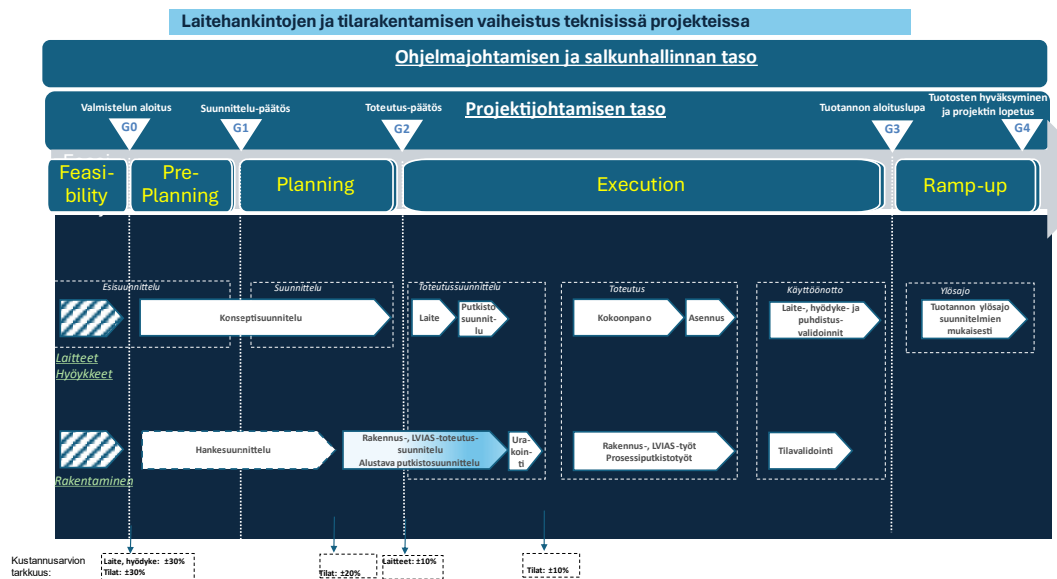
Laitehankintojen ja tilarakentamisen vaiheistus teknisissä projekteissa

Ohjelmajohtamisen ja salkunhallinnan taso

Valmistelun aloitus
G0
Suunnittelu-päätös
G1
Toteutus-päätös
G2
Projektijohtamisen taso
Tuotannon aloituslupa
G3
Tuotosten hyväksyminen ja projektin lopetus
G4

Feasibility
Pre-Planning
Planning
Execution
Ramp-up

Esisuunnittelu
Suunnittelu
Toteutussuunnittelu
Toteutus
Käyttöönotto
Ylösajo

Konseptisuunnittelu
Laite
Putkistosuunnittelu
Kokoonpano
Asennus
Laite-, hyödyke- ja puhdistusvalidoinnit
Tuotannon ylösajo suunnitelmien mukaisesti

Laitteet
Hyöykkeet

Hankesuunnittelu
Rakennus-, LVIAS-toteutussuunnittelu
Alustava putkistosuunnittelu
Urakointi
Rakennus-, LVIAS-työt
Prosessiputkistotyöt
Tilavalidointi

Rakentaminen

Kustannusarvion tarkkuus:
Laite, hyödyke: ±30%
Tilat: ±30%
Tilat: ±20%
Laitteet: ±10%
Tilat: ±10%